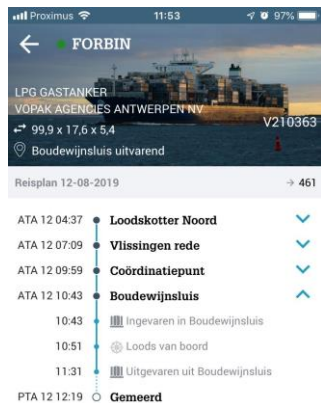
Proximus 11:53 97%

FORBIN

LPG GASTANKER
VOPAK AGENCIES ANTWERPEN NV
99,9 x 17,6 x 5,4
V210363
Boudewijnsluis uitvarend

Reisplan 12-08-2019
→ 461

ATA 12 04:37 Loodskotter Noord
ATA 12 07:09 Vlissingen rede
ATA 12 09:59 Coördinatiepunt
ATA 12 10:43 Boudewijnsluis
10:43 Ingevaren in Boudewijnsluis
10:51 Loods van boord
11:31 Uitgevaren uit Boudewijnsluis
PTA 12 12:19 Gemeerd